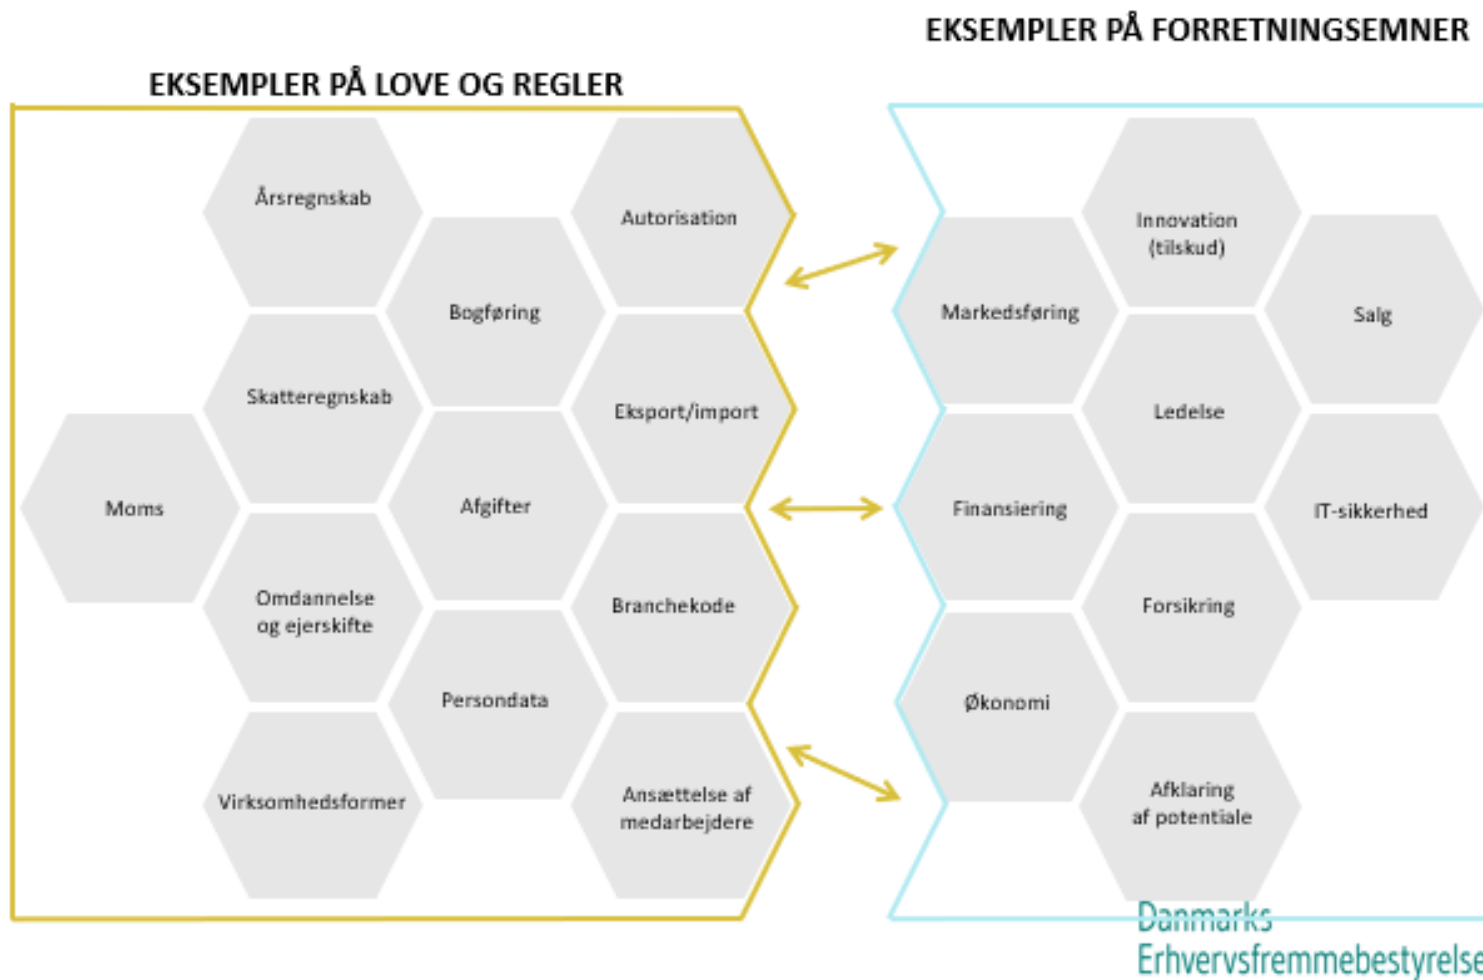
EKSEMPLER PÅ FORRETNINGSEMNER

EKSEMPLER PÅ LOVE OG REGLER

Årsregnskab

Autorisation

Bogføring

Skatteregnskab

Eksport/import

Moms

Afgifter

Omdannelse og ejerskifte

Branchekode

Persondata

Virksomhedsformer

Ansættelse af medarbejdere

Innovation (tilskud)

Markedsføring

Salg

Ledelse

Finansiering

IT-sikkerhed

Forsikring

Økonomi

Afklaring af potentiale

Danmarks Erhvervsfremmebestyrelse